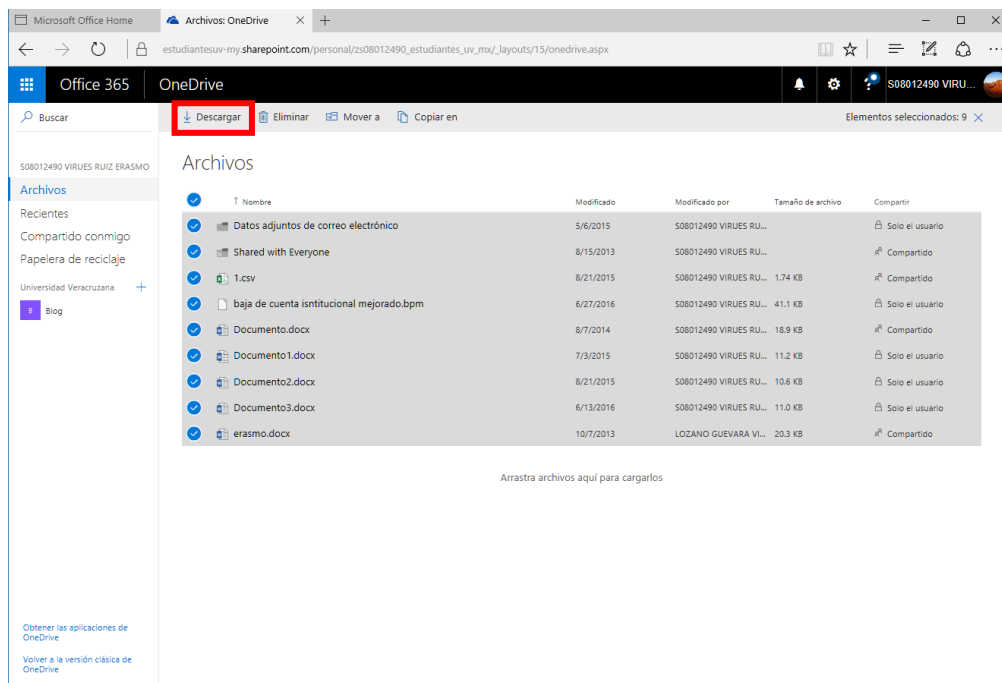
Microsoft Office Home
Archivos: OneDrive
estudiantesuv-my.sharepoint.com/personal/zs08012490_estudiantes_uv_mx/_layouts/15/onedrive.aspx

Office 365
OneDrive
S08012490 VIRU...

Buscar
Descargar
Eliminar
Mover a
Copiar en
Elementos seleccionados: 9

S08012490 VIRUES RUIZ ERASMO
Archivos
Recientes
Compartido conmigo
Papelera de reciclaje
Universidad Veracruzana
B Blog

Archivos

| Nombre | Modificado | Modificado por | Tamaño de archivo | Compartir |
|---|---|---|---|---|
| Datos adjuntos de correo electrónico | 5/6/2015 | S08012490 VIRUES RU... | | Solo el usuario |
| Shared with Everyone | 8/15/2013 | S08012490 VIRUES RU... | | Compartido |
| 1.csv | 8/21/2015 | S08012490 VIRUES RU... | 1.74 KB | Compartido |
| baja de cuenta isntitucional mejorado.bpm | 6/27/2016 | S08012490 VIRUES RU... | 41.1 KB | Solo el usuario |
| Documento.docx | 8/7/2014 | S08012490 VIRUES RU... | 18.9 KB | Compartido |
| Documento1.docx | 7/3/2015 | S08012490 VIRUES RU... | 11.2 KB | Solo el usuario |
| Documento2.docx | 8/21/2015 | S08012490 VIRUES RU... | 10.6 KB | Solo el usuario |
| Documento3.docx | 6/13/2016 | S08012490 VIRUES RU... | 11.0 KB | Solo el usuario |
| erasmo.docx | 10/7/2013 | LOZANO GUEVARA VI... | 20.3 KB | Compartido |

Arrastra archivos aquí para cargarlos

Obtener las aplicaciones de OneDrive
Volver a la versión clásica de OneDrive